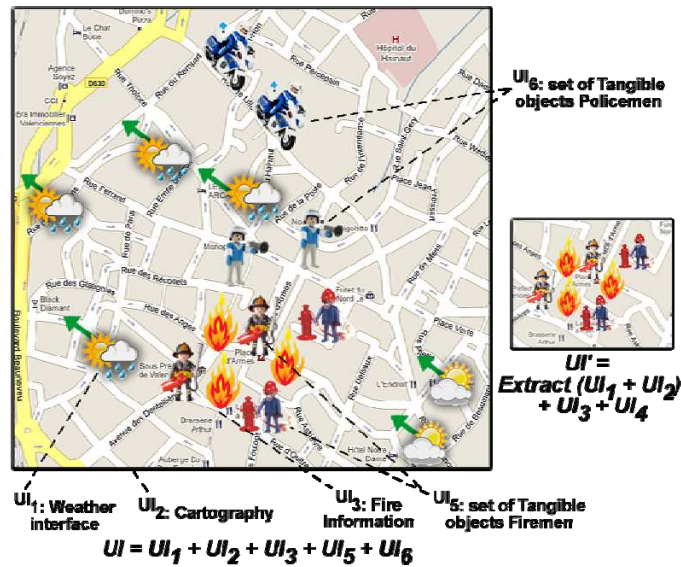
Domino's Pizza

Le Chat Noir

Hôpital du Hainaut

Agence Soyez

D630

CCI

Era Immobilier Valenciennes

Rue du Rempart

Rue Tholozé

Rue Perdrix

Rue Ferrand

Rue Entre Deux Ponts

Rue de la Poste

Rue du Saint Géry

Rue Wadier

Rue Jean

Rue des Récollets

Rue des Glaignes

Black Diamant

Rue des Anges

Boulevard Beauneveu

Sous Préfecture de Valenciennes

Place d'Armes

Avenue des Dentelières

Brasserie Arthur

Auberge Du

Hotel Notre Dame

Place Verte

Rue de Mons

UI$_6$: set of Tangible objects Policemen

UI$_1$: Weather interface

UI$_2$: Cartography

UI$_3$: Fire Information

UI$_5$: set of Tangible objects Firemen

UI = UI$_1$ + UI$_2$ + UI$_3$ + UI$_5$ + UI$_6$

UI' = Extract (UI$_1$ + UI$_2$) + UI$_3$ + UI$_4$